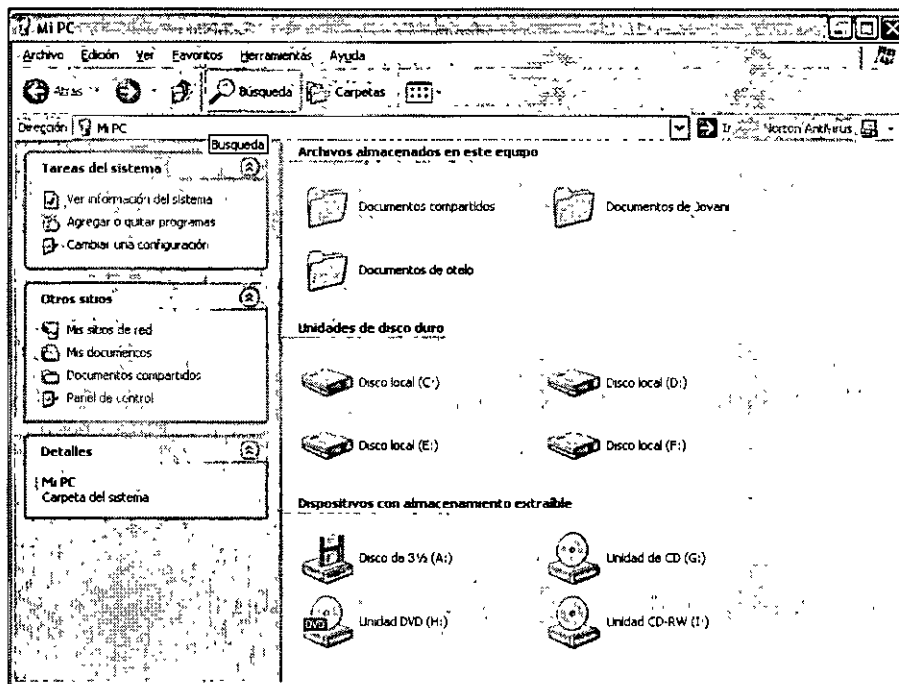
Mi PC

Archivo Edición Ver Favoritos Herramientas Ayuda

Atrás Búsqueda Carpetas

Dirección Mi PC

Ir Norton AntiVirus

Busqueda

Tareas del sistema

Ver información del sistema
Agregar o quitar programas
Cambiar una configuración

Otros sitios

Mis sitios de red
Mis documentos
Documentos compartidos
Panel de control

Detalles

Mi PC
Carpeta del sistema

Archivos almacenados en este equipo

Documentos compartidos
Documentos de Jovani
Documentos de otelo

Unidades de disco duro

Disco local (C:)
Disco local (D:)
Disco local (E:)
Disco local (F:)

Dispositivos con almacenamiento extraíble

Disco de 3½ (A:)
Unidad de CD (G:)
DVD
Unidad DVD (H:)
Unidad CD-RW (I:)